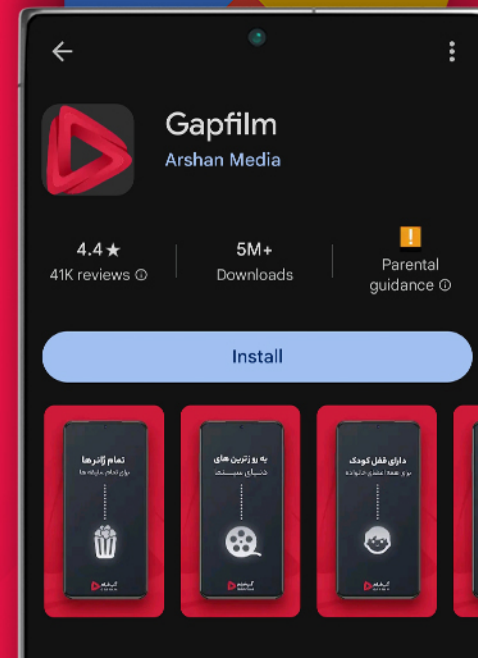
Gapfilm
Arshan Media

4.4★
41K reviews ⓘ

5M+
Downloads

!
Parental guidance ⓘ

Install

تمام ژانرها
برای تمام سلیقه ها

به روز ترین های
دنیای سینما

دارای قفل کودک
برای همه اعضای خانواده

گپ فیلم

گپ فیلم

گپ فیلم